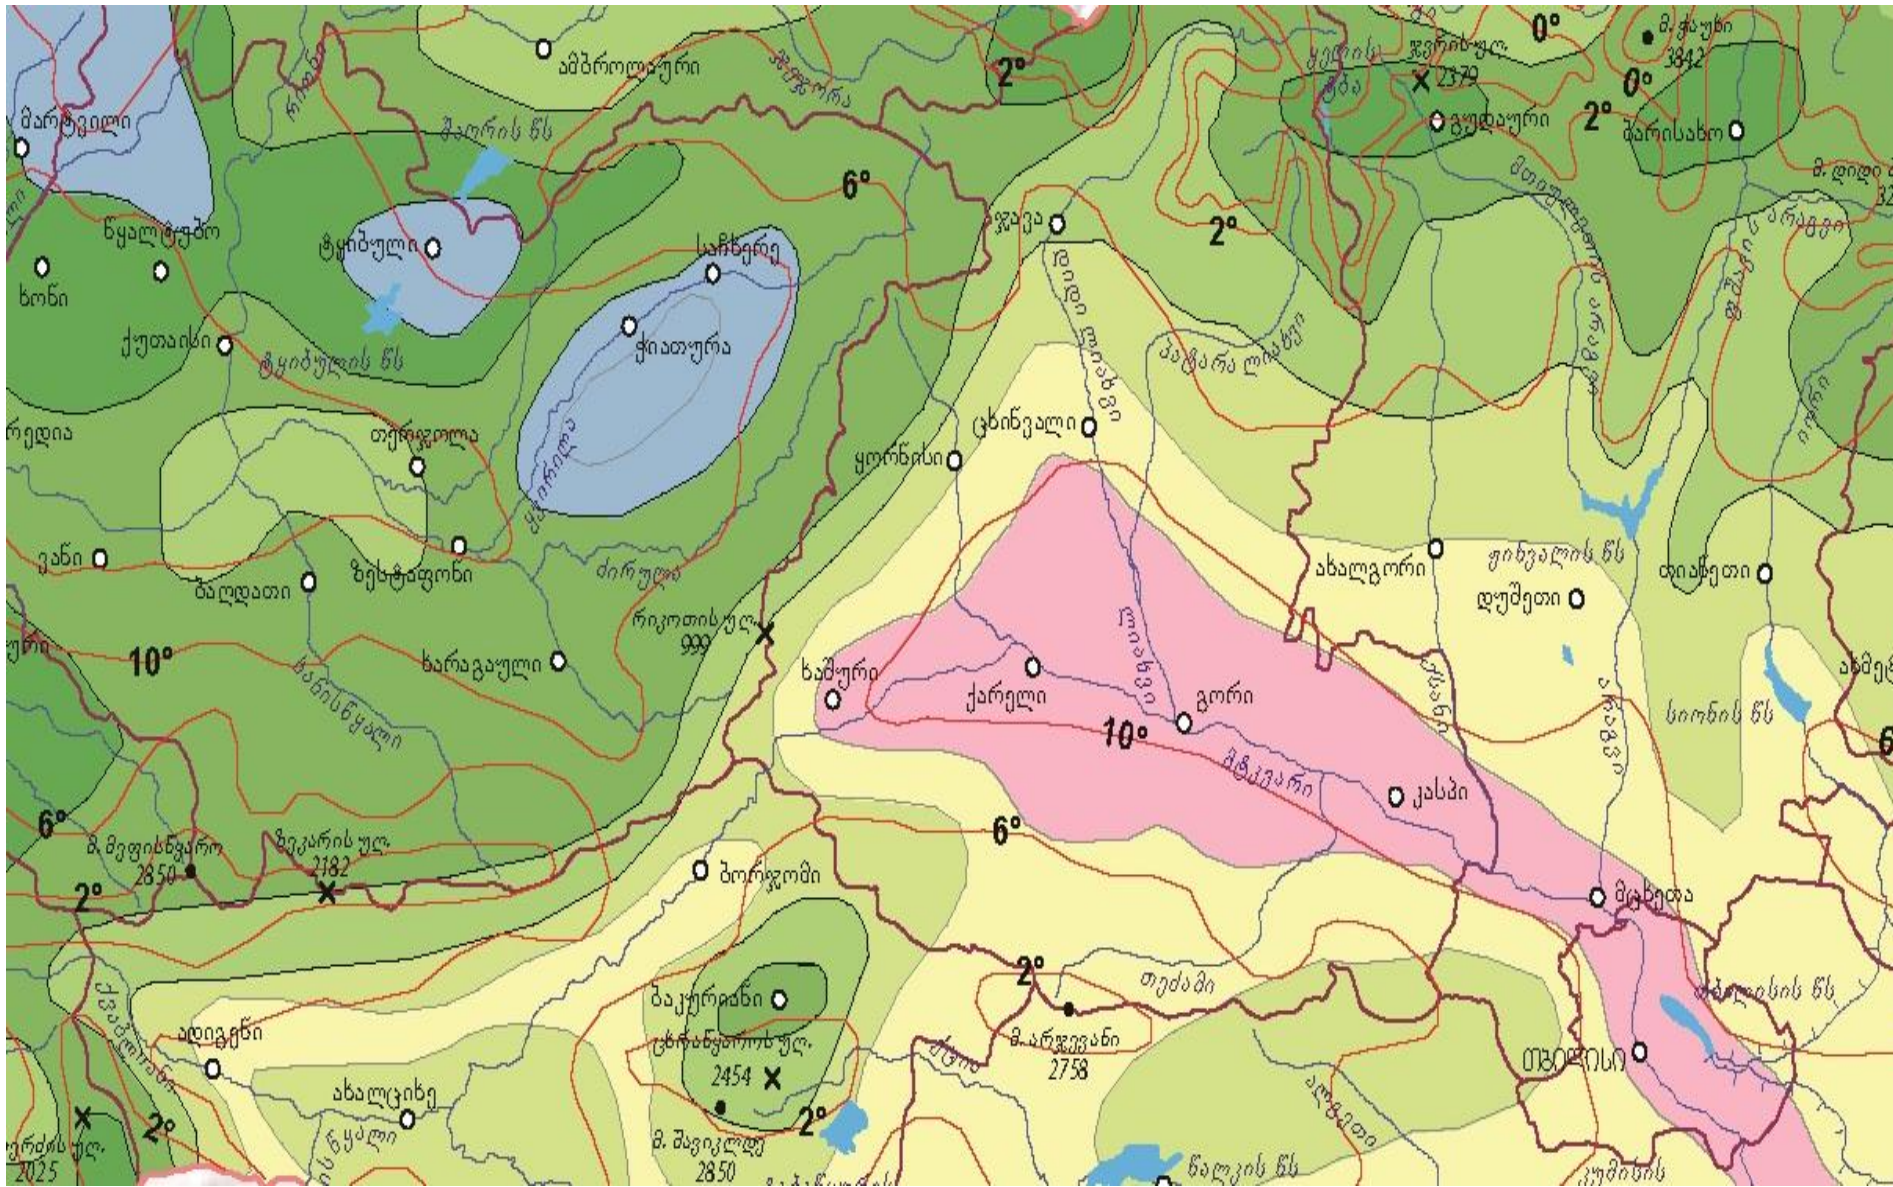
ამბროლაური
0°
მ. ყაზბეგი 3842
ჯვრის უღ. 2379
2°
0°
გუდაური
2°
ფასანაური
მარტვილი
შაორის წყ.
6°
ჯავა
2°
მ. დიდი
წყალტუბო
ტყიბული
საჩხერე
ხონი
ჭიათურა
ქუთაისი
ტყიბულის წყ.
ცხინვალი
ყორნისი
რედია
თერჯოლა
ვანი
ზესტაფონი
ბაღდათი
ძირულა
ახალგორი
ჟინვალის წყ.
დუშეთი
თიანეთი
რიკოთის უღ. 999
10°
ხარაგაული
ხაშური
ქარელი
გორი
10°
სიონის წყ.
მტკვარი
კასპი
6°
მ. მეფისწყარო 2850
ზეკარის უღ. 2182
6°
2°
ბორჯომი
მცხეთა
2°
თემამი
ბაკურიანი
მ. არჯევანი 2758
ადიგენი
ცხრაწყაროს უღ. 2454
თბილისი
ახალციხე
2°
2°
მ. შავიკლდე 2850
წალკის წყ.
2025